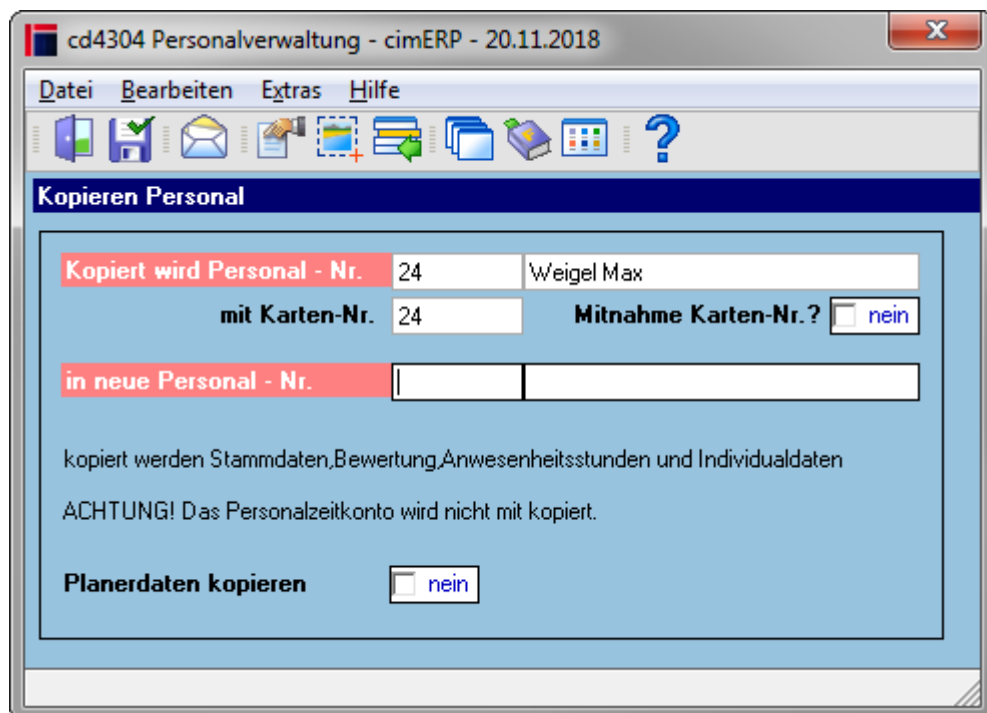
cd4304 Personalverwaltung - cimERP - 20.11.2018

Datei Bearbeiten Extras Hilfe

Kopieren Personal

Kopiert wird Personal - Nr. 24 Weigel Max

mit Karten-Nr. 24 Mitnahme Karten-Nr.? nein

in neue Personal - Nr.

kopiert werden Stammdaten,Bewertung,Anwesenheitsstunden und Individualdaten

ACHTUNG! Das Personalzeitkonto wird nicht mit kopiert.

Planerdaten kopieren nein